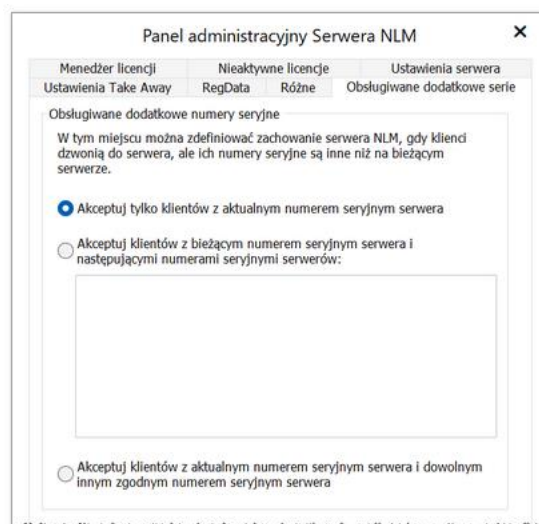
Panel administracyjny Serwera NLM ×

Menedżer licencji | Nieaktywne licencje | Ustawienia serwera
Ustawienia Take Away | RegData | Różne | Obsługiwane dodatkowe serie

Obsługiwane dodatkowe numery seryjne

W tym miejscu można zdefiniować zachowanie serwera NLM, gdy klienci dzwonią do serwera, ale ich numery seryjne są inne niż na bieżącym serwerze.

Akceptuj tylko klientów z aktualnym numerem seryjnym serwera

Akceptuj klientów z bieżącym numerem seryjnym serwera i następującymi numerami seryjnymi serwerów:

Akceptuj klientów z aktualnym numerem seryjnym serwera i dowolnym innym zgodnym numerem seryjnym serwera

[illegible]